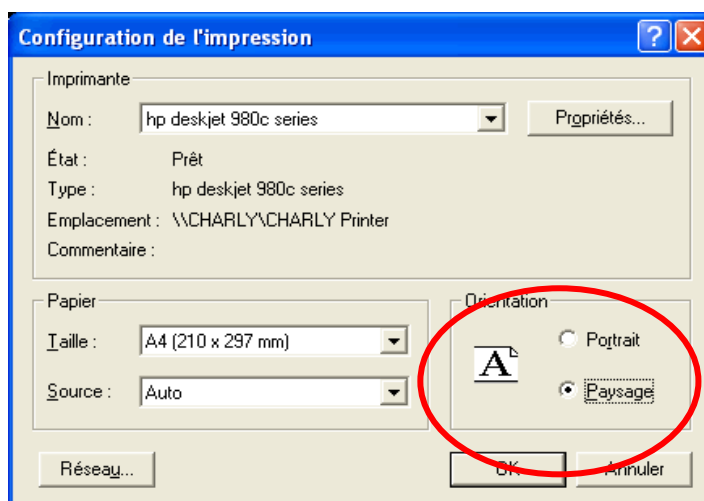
Configuration de l'impression

Imprimante

Nom : hp deskjet 980c series

Propriétés...

État : Prêt

Type : hp deskjet 980c series

Emplacement : \\CHARLY\CHARLY Printer

Commentaire :

Papier

Taille : A4 (210 x 297 mm)

Source : Auto

Orientation

A

Portrait

Paysage

Réseau...

OK

Annuler